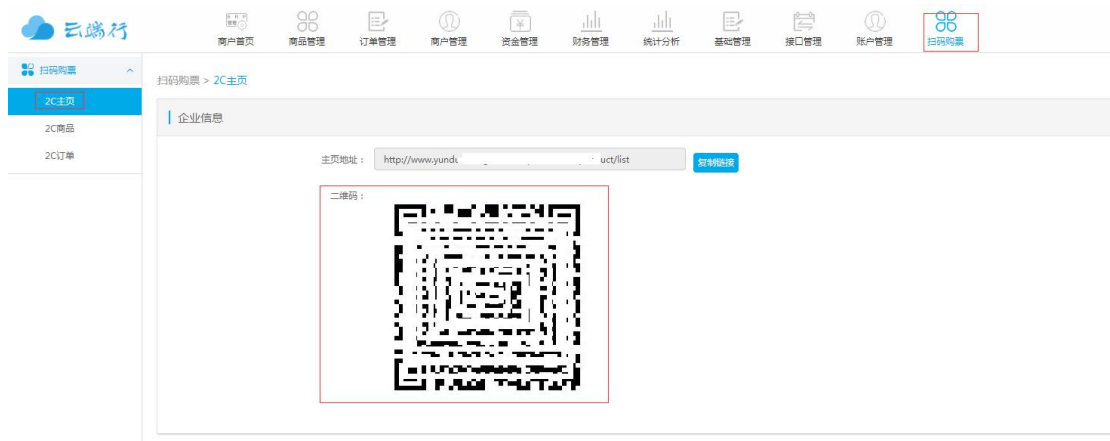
云端行

商户首页 商品管理 订单管理 商户管理 资金管理 财务管理 统计分析 基础管理 接口管理 账户管理 扫码购票

扫码购票
2C主页
2C商品
2C订单

扫码购票 > 2C主页

企业信息

主页地址： http://www.yund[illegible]uct/list 复制链接

二维码：